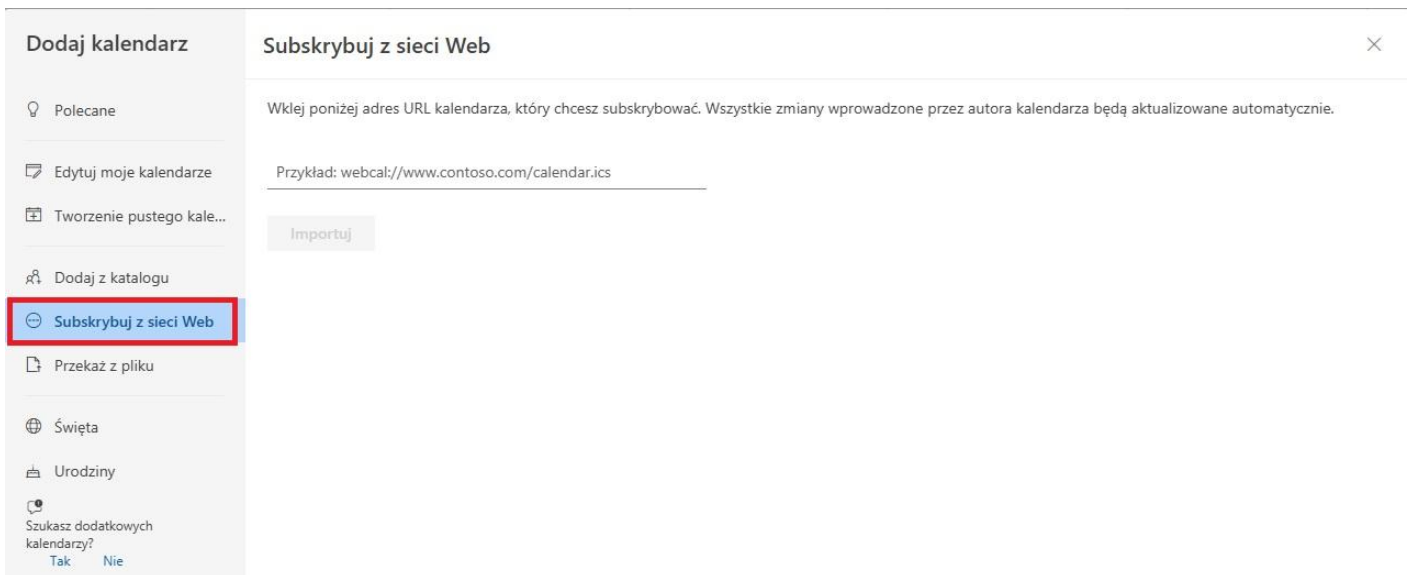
Dodaj kalendarz

Polecane

Edytuj moje kalendarze

Tworzenie pustego kale...

Dodaj z katalogu

Subskrybuj z sieci Web

Przekaż z pliku

Święta

Urodziny

Szukasz dodatkowych kalendarzy?
Tak Nie

Subskrybuj z sieci Web

×

Wklej poniżej adres URL kalendarza, który chcesz subskrybować. Wszystkie zmiany wprowadzone przez autora kalendarza będą aktualizowane automatycznie.

Przykład: webcal://www.contoso.com/calendar.ics

Importuj